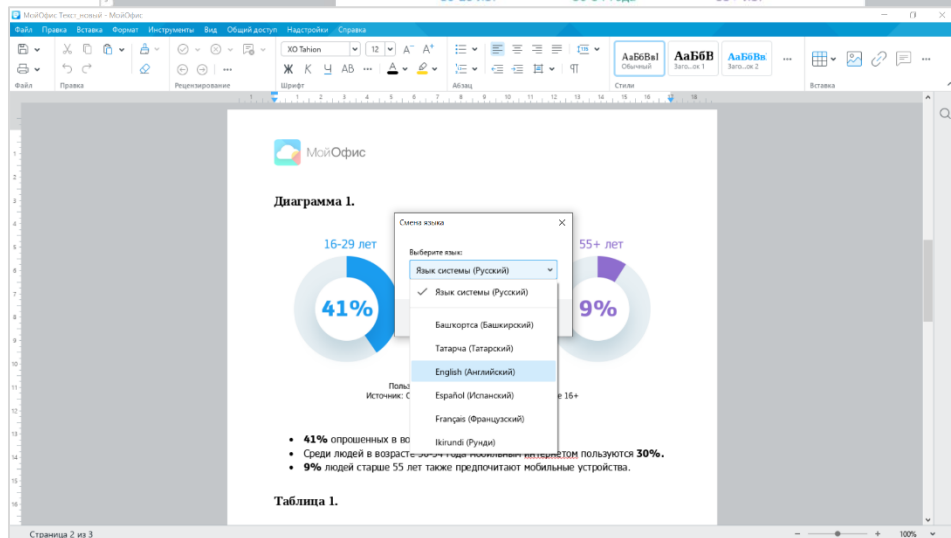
МойОфис Текст_новый - МойОфис

Файл Правка Вставка Формат Инструменты Вид Общий доступ Надстройки Справка

XO Tahion 12

Ж К Ч АВ

АаБбВвІ Обычный АаБбВ Заго...ок 1 АаБбВв Заго...ок 2

Файл Правка Рецензирование Шрифт Абзац Стили Вставка

МойОфис

Диаграмма 1.

16-29 лет

41%

55+ лет

9%

Польз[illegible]
Источник: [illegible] 16+

Смена языка

Выберите язык:

Язык системы (Русский)

Язык системы (Русский)

Башкортса (Башкирский)

Татарча (Татарский)

English (Английский)

Español (Испанский)

Français (Французский)

Ikirundi (Рунди)

• **41%** опрошенных в во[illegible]
• Среди людей в возрасте 30-54 года мобильным интернетом пользуются **30%.**
• **9%** людей старше 55 лет также предпочитают мобильные устройства.

Таблица 1.

Страница 2 из 3

100%